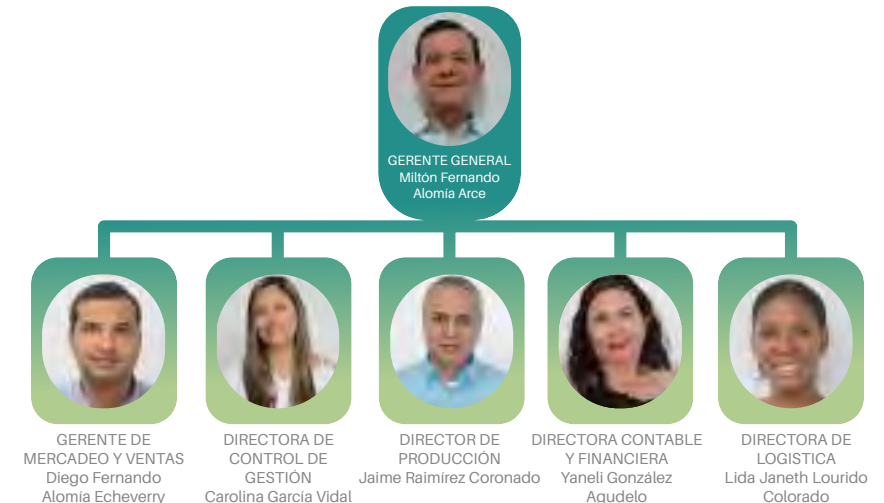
GERENTE GENERAL
Miltón Fernando
Alomía Arce

GERENTE DE MERCADEO Y VENTAS
Diego Fernando
Alomía Echeverry

DIRECTORA DE CONTROL DE GESTIÓN
Carolina García Vidal

DIRECTOR DE PRODUCCIÓN
Jaime Raimírez Coronado

DIRECTORA CONTABLE Y FINANCIERA
Yaneli González
Agudelo

DIRECTORA DE LOGISTICA
Lida Janeth Lourido
Colorado